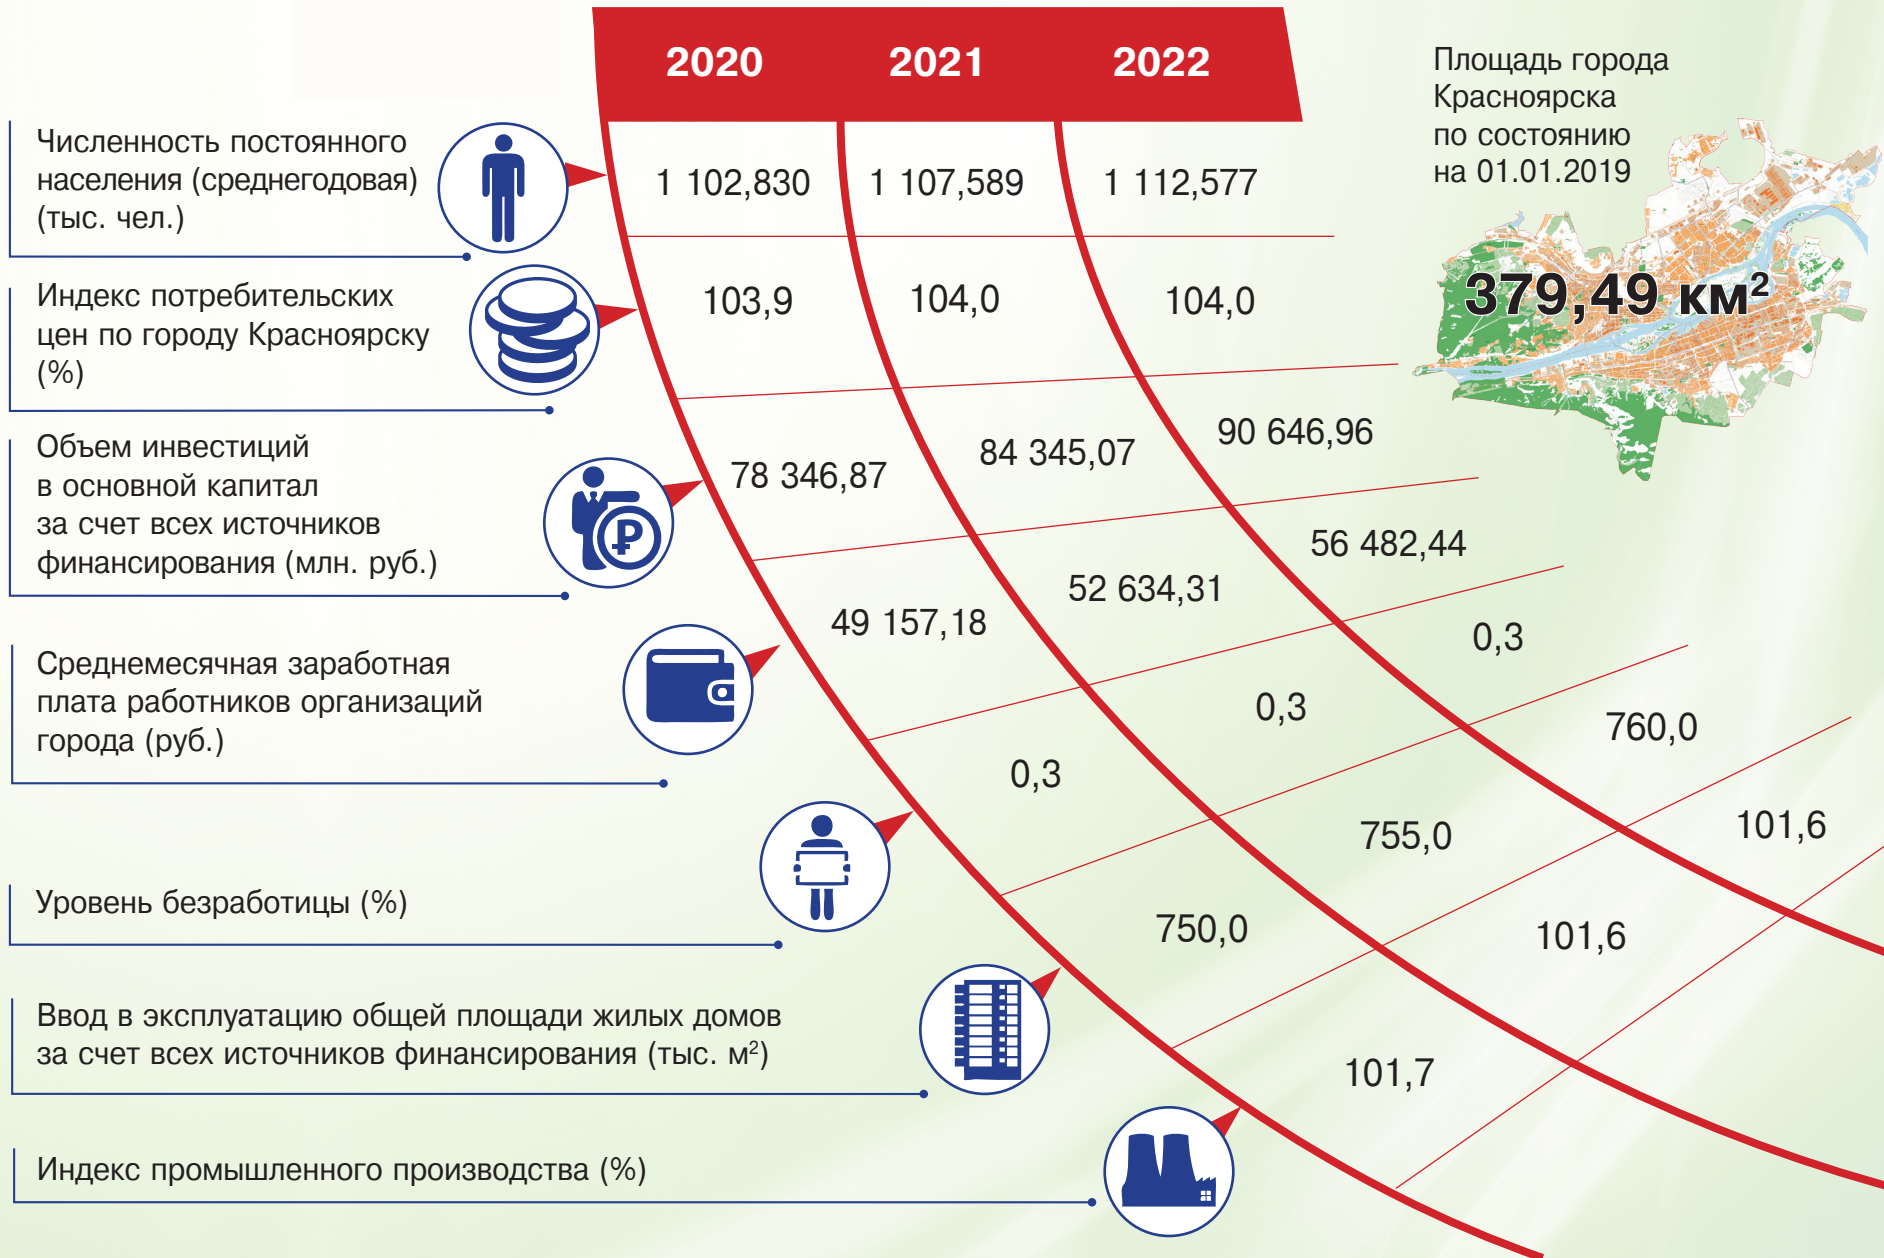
| | 2020 | 2021 | 2022 |
|---|---|---|---|
| Численность постоянного населения (среднегодовая) (тыс. чел.) | 1 102,830 | 1 107,589 | 1 112,577 |
| Индекс потребительских цен по городу Красноярску (%) | 103,9 | 104,0 | 104,0 |
| Объем инвестиций в основной капитал за счет всех источников финансирования (млн. руб.) | 78 346,87 | 84 345,07 | 90 646,96 |
| Среднемесячная заработная плата работников организаций города (руб.) | 49 157,18 | 52 634,31 | 56 482,44 |
| Уровень безработицы (%) | 0,3 | 0,3 | 0,3 |
| Ввод в эксплуатацию общей площади жилых домов за счет всех источников финансирования (тыс. м$^2$) | 750,0 | 755,0 | 760,0 |
| Индекс промышленного производства (%) | 101,7 | 101,6 | 101,6 |

Площадь города Красноярска по состоянию на 01.01.2019

379,49 км$^2$